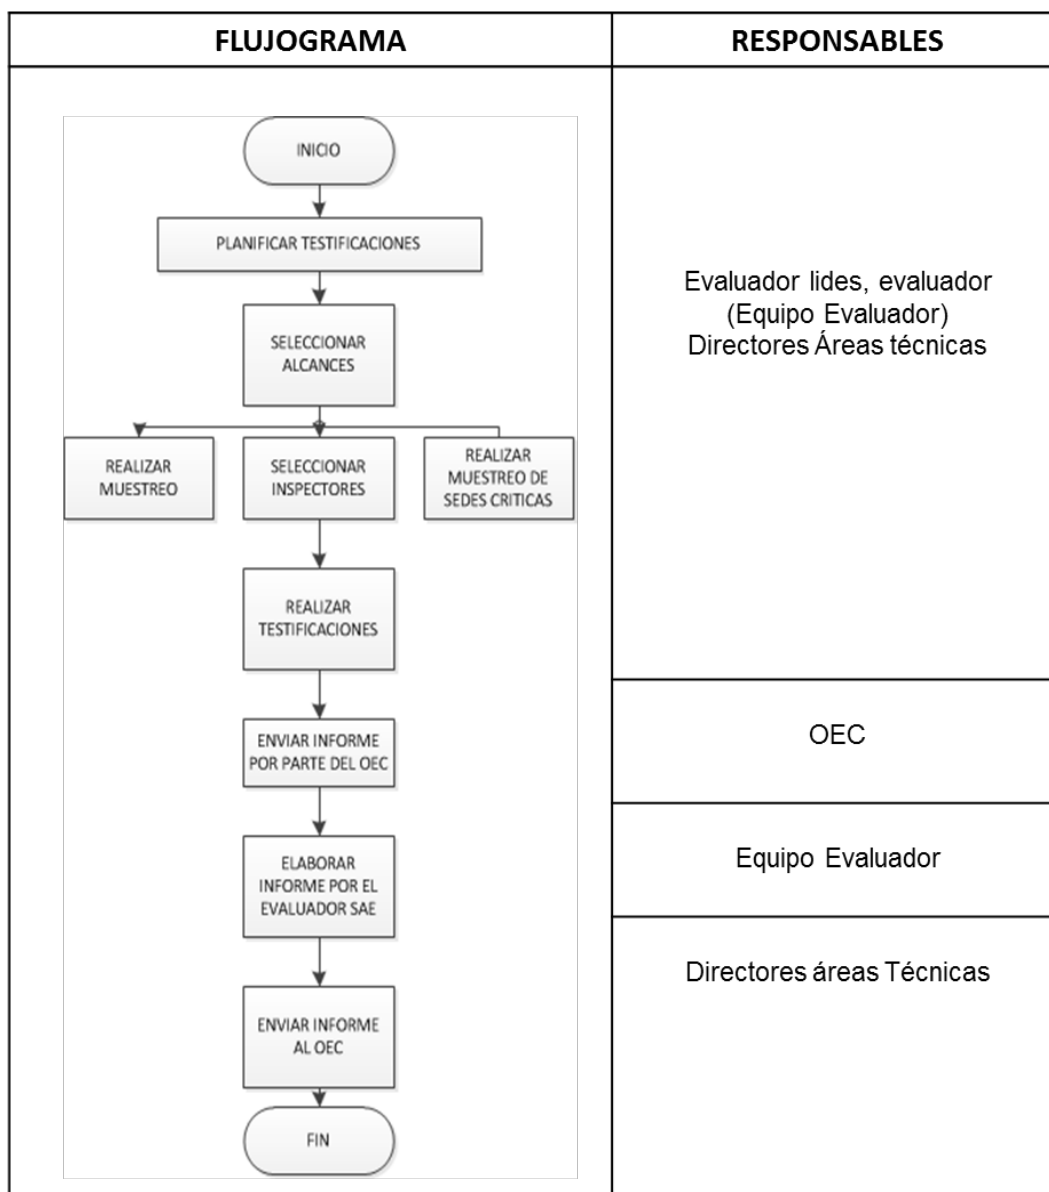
| FLUJOGRAMA | RESPONSABLES |
|---|---|
| INICIO<br>PLANIFICAR TESTIFICACIONES<br>SELECCIONAR ALCANCES<br>REALIZAR MUESTREO<br>SELECCIONAR INSPECTORES<br>REALIZAR MUESTREO DE SEDES CRITICAS<br>REALIZAR TESTIFICACIONES | Evaluador lides, evaluador (Equipo Evaluador) Directores Áreas técnicas |
| ENVIAR INFORME POR PARTE DEL OEC | OEC |
| ELABORAR INFORME POR EL EVALUADOR SAE | Equipo Evaluador |
| ENVIAR INFORME AL OEC<br>FIN | Directores áreas Técnicas |